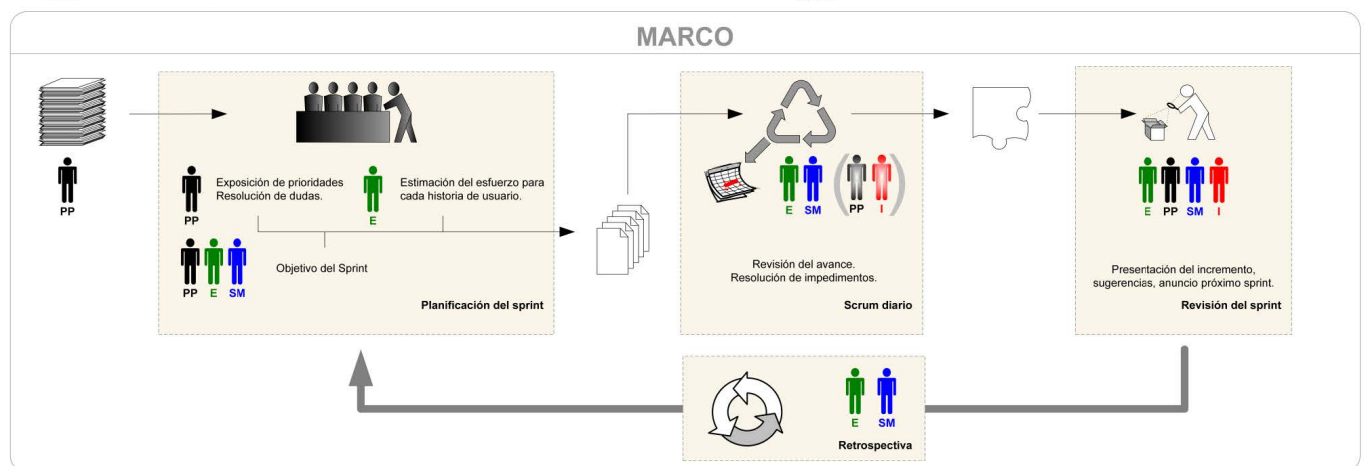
MARCO

PP

PP

Exposición de prioridades
Resolución de dudas.

E

Estimación del esfuerzo para cada historia de usuario.

PP E SM

Objetivo del Sprint

Planificación del sprint

E SM PP I

Revisión del avance.
Resolución de impedimentos.

Scrum diario

E PP SM I

Presentación del incremento, sugerencias, anuncio próximo sprint.

Revisión del sprint

E SM

Retrospectiva